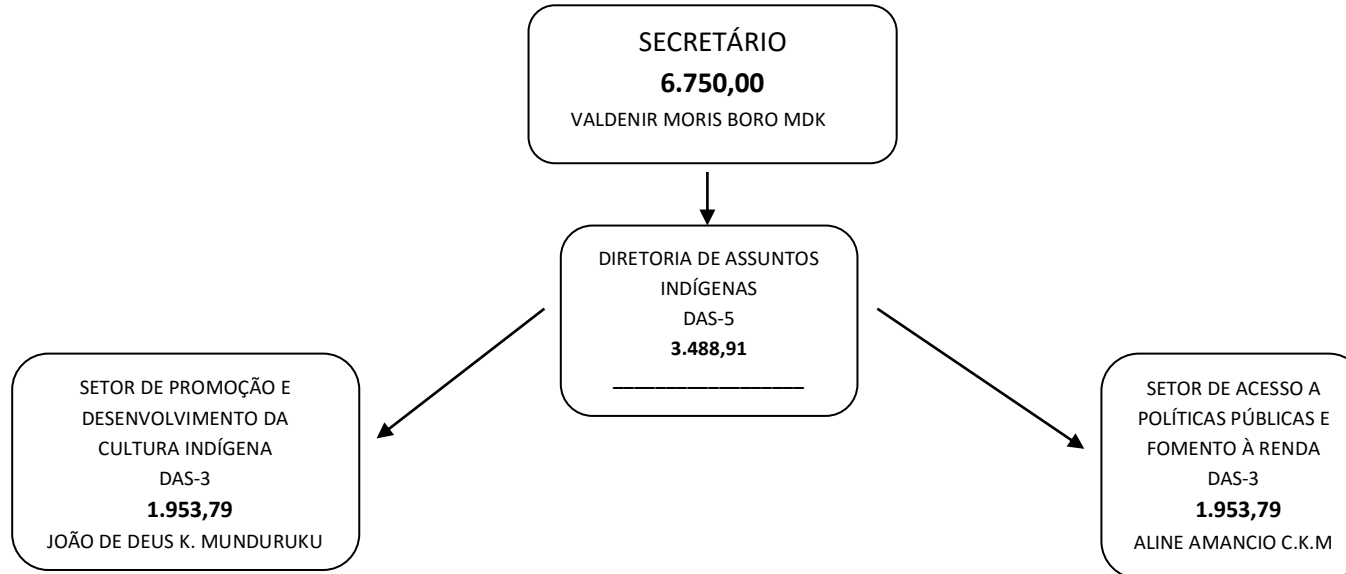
SECRETÁRIO
**6.750,00**
VALDENIR MORIS BORO MDK

DIRETORIA DE ASSUNTOS INDÍGENAS
DAS-5
**3.488,91**
_______________

SETOR DE PROMOÇÃO E DESENVOLVIMENTO DA CULTURA INDÍGENA
DAS-3
**1.953,79**
JOÃO DE DEUS K. MUNDURUKU

SETOR DE ACESSO A POLÍTICAS PÚBLICAS E FOMENTO À RENDA
DAS-3
**1.953,79**
ALINE AMANCIO C.K.M